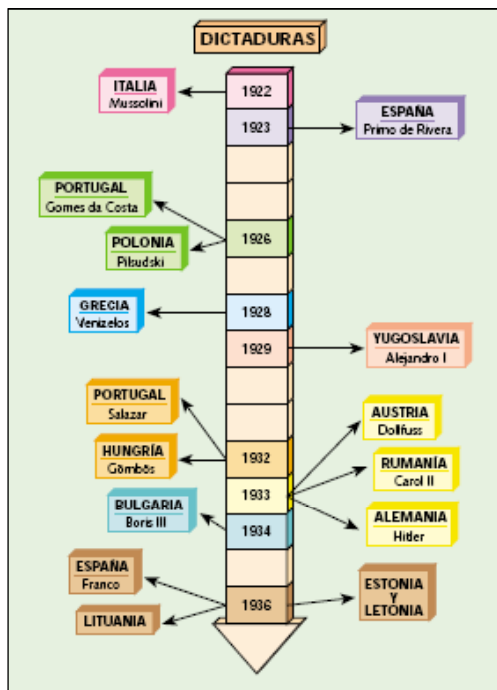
DICTADURAS

ITALIA
Mussolini

1922

1923

ESPAÑA
Primo de Rivera

PORTUGAL
Gomes da Costa

POLONIA
Pilsudski

1926

GRECIA
Venizelos

1928

1929

YUGOSLAVIA
Alejandro I

PORTUGAL
Salazar

HUNGRÍA
Gömbös

1932

1933

AUSTRIA
Dollfuss

RUMANÍA
Carol II

ALEMANIA
Hitler

BULGARIA
Boris III

1934

ESPAÑA
Franco

LITUANIA

1936

ESTONIA
Y
LETONIA